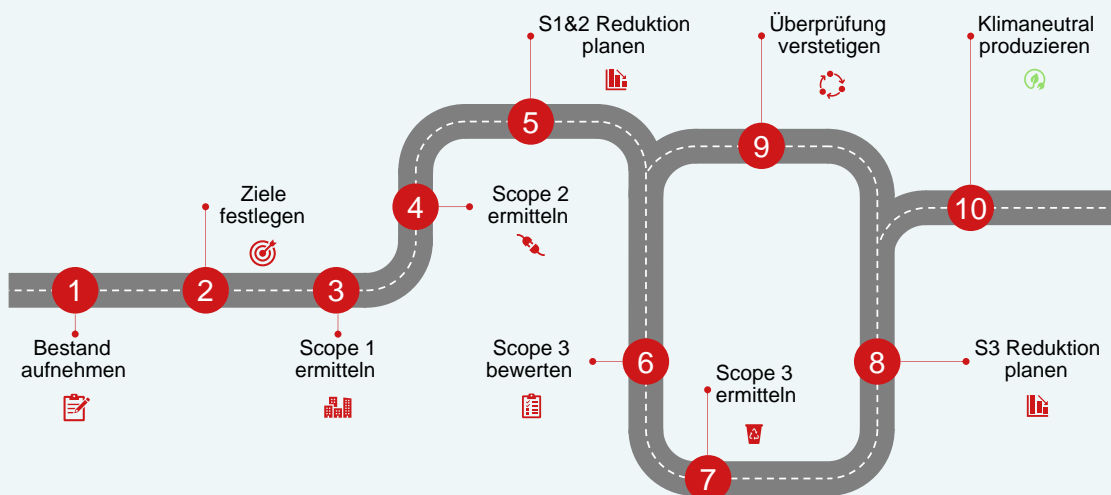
1
Bestand aufnehmen

2
Ziele festlegen

3
Scope 1 ermitteln

4
Scope 2 ermitteln

5
S1&2 Reduktion planen

6
Scope 3 bewerten

7
Scope 3 ermitteln

8
S3 Reduktion planen

9
Überprüfung verstetigen

10
Klimaneutral produzieren